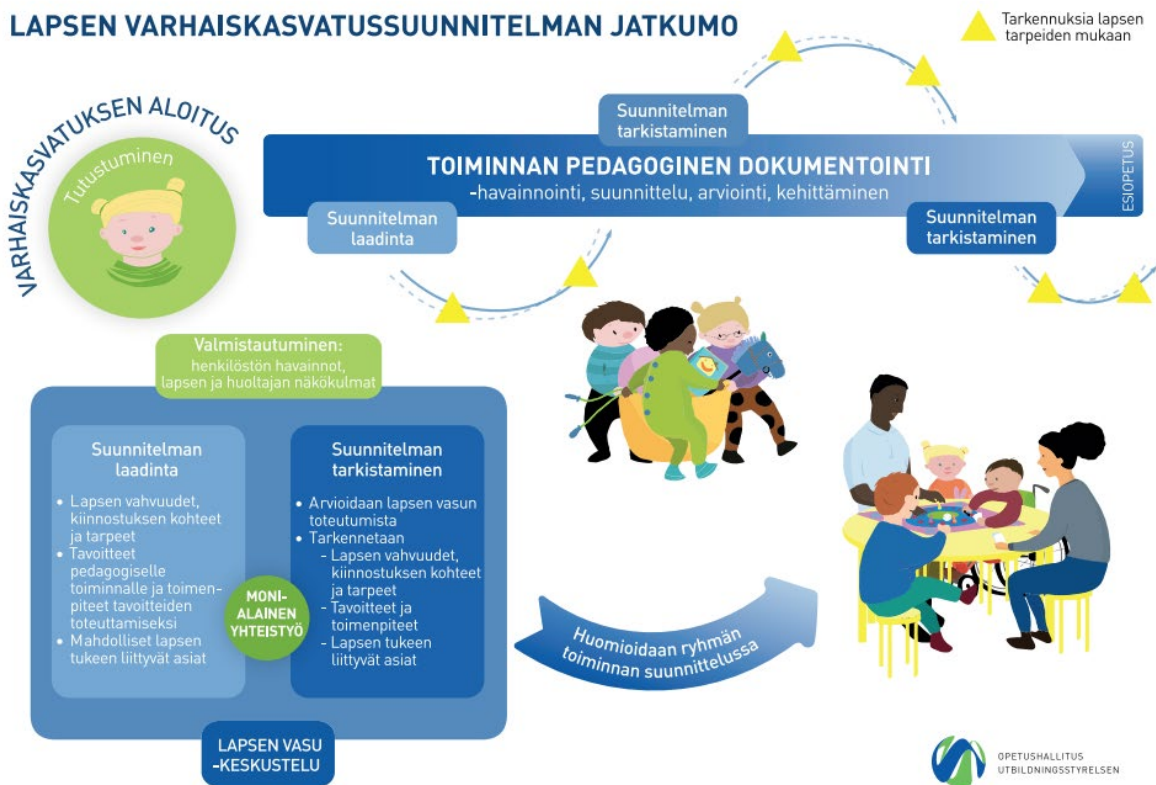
LAPSEN VARHAISKASVATUSSUUNNITELMAN JATKUMO

Tarkennuksia lapsen tarpeiden mukaan

VARHAISKASVATUKSEN ALOITUS

Tutustuminen

Suunnitelman tarkistaminen

TOIMINNAN PEDAGOGINEN DOKUMENTOINTI
-havainnointi, suunnittelu, arviointi, kehittäminen

ESIOPETUS

Suunnitelman laadinta

Suunnitelman tarkistaminen

Valmistautuminen:
henkilöstön havainnot, lapsen ja huoltajan näkökulmat

Suunnitelman laadinta

- Lapsen vahvuudet, kiinnostuksen kohteet ja tarpeet
- Tavoitteet pedagogiselle toiminnalle ja toimenpiteet tavoitteiden toteuttamiseksi
- Mahdolliset lapsen tukeen liittyvät asiat

MONIALAINEN YHTEISTYÖ

Suunnitelman tarkistaminen

- Arvioidaan lapsen vasun toteutumista
- Tarkennetaan
  - Lapsen vahvuudet, kiinnostuksen kohteet ja tarpeet
  - Tavoitteet ja toimenpiteet
  - Lapsen tukeen liittyvät asiat

Huomioidaan ryhmän toiminnan suunnittelussa

LAPSEN VASU -KESKUSTELU

OPETUSHALLITUS
UTBILDNINGSSTYRELSEN